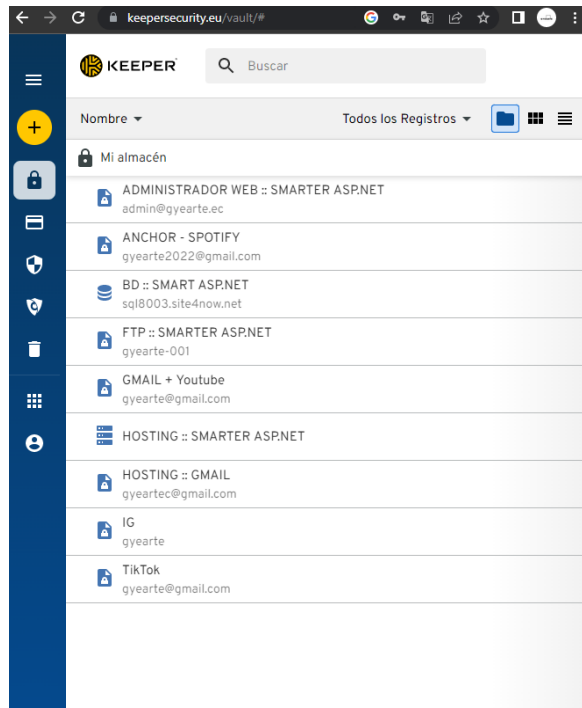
keepersecurity.eu/vault/#

KEEPER

Buscar

Nombre

Todos los Registros

Mi almacén

ADMINISTRADOR WEB :: SMARTER ASP.NET
admin@gyearte.ec

ANCHOR - SPOTIFY
gyearte2022@gmail.com

BD :: SMART ASP.NET
sql8003.site4now.net

FTP :: SMARTER ASP.NET
gyearte-001

GMAIL + Youtube
gyearte@gmail.com

HOSTING :: SMARTER ASP.NET

HOSTING :: GMAIL
gyeartec@gmail.com

IG
gyearte

TikTok
gyearte@gmail.com